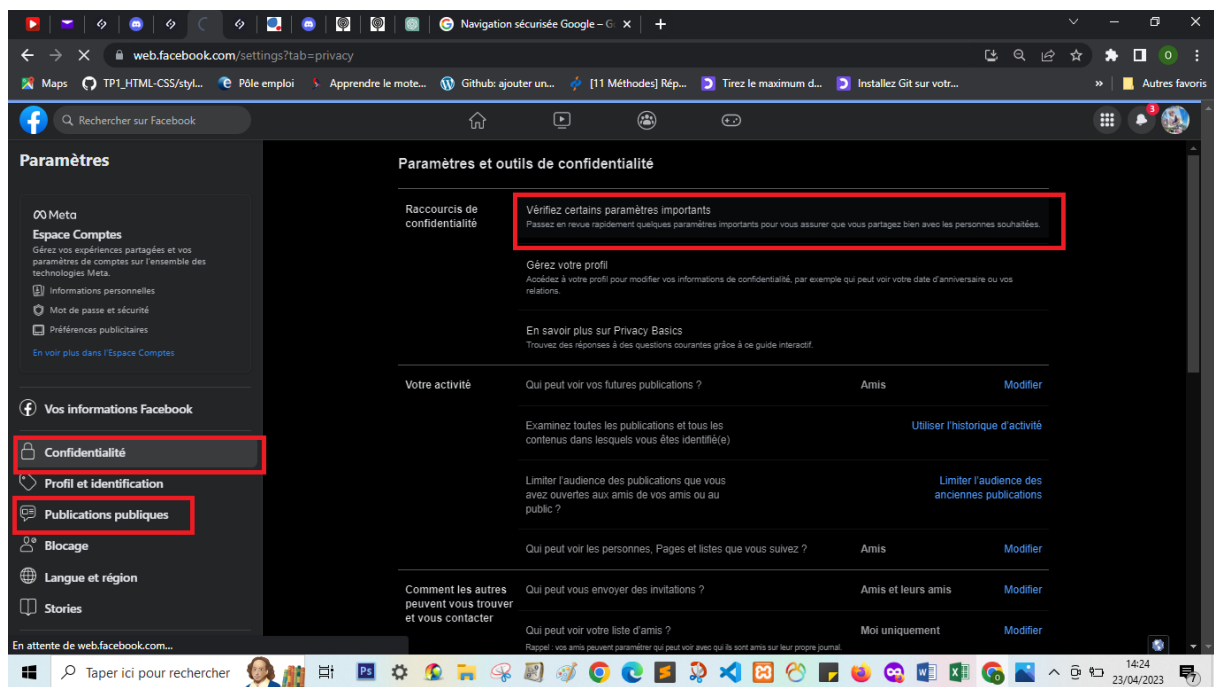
Navigation sécurisée Google – G ×

web.facebook.com/settings?tab=privacy

Maps TP1_HTML-CSS/styl... Pôle emploi Apprendre le mote... Github: ajouter un... [11 Méthodes] Rép... Tirez le maximum d... Installez Git sur votr... » Autres favoris

Rechercher sur Facebook

3

Paramètres

Meta
Espace Comptes
Gérez vos expériences partagées et vos paramètres de comptes sur l'ensemble des technologies Meta.
Informations personnelles
Mot de passe et sécurité
Préférences publicitaires
En voir plus dans l'Espace Comptes

Vos informations Facebook
Confidentialité
Profil et identification
Publications publiques
Blocage
Langue et région
Stories

Paramètres et outils de confidentialité

Raccourcis de confidentialité

Vérifiez certains paramètres importants
Passez en revue rapidement quelques paramètres importants pour vous assurer que vous partagez bien avec les personnes souhaitées.

Gérez votre profil
Accédez à votre profil pour modifier vos informations de confidentialité, par exemple qui peut voir votre date d'anniversaire ou vos relations.

En savoir plus sur Privacy Basics
Trouvez des réponses à des questions courantes grâce à ce guide interactif.

Votre activité

Qui peut voir vos futures publications ? Amis Modifier

Examinez toutes les publications et tous les contenus dans lesquels vous êtes identifié(e) Utiliser l'historique d'activité

Limiter l'audience des publications que vous avez ouvertes aux amis de vos amis ou au public ? Limiter l'audience des anciennes publications

Qui peut voir les personnes, Pages et listes que vous suivez ? Amis Modifier

Comment les autres peuvent vous trouver et vous contacter

Qui peut vous envoyer des invitations ? Amis et leurs amis Modifier

Qui peut voir votre liste d'amis ? Moi uniquement Modifier
Rappel : vos amis peuvent paramétrer qui peut voir avec qui ils sont amis sur leur propre journal.

En attente de web.facebook.com...

Taper ici pour rechercher

14:24
23/04/2023